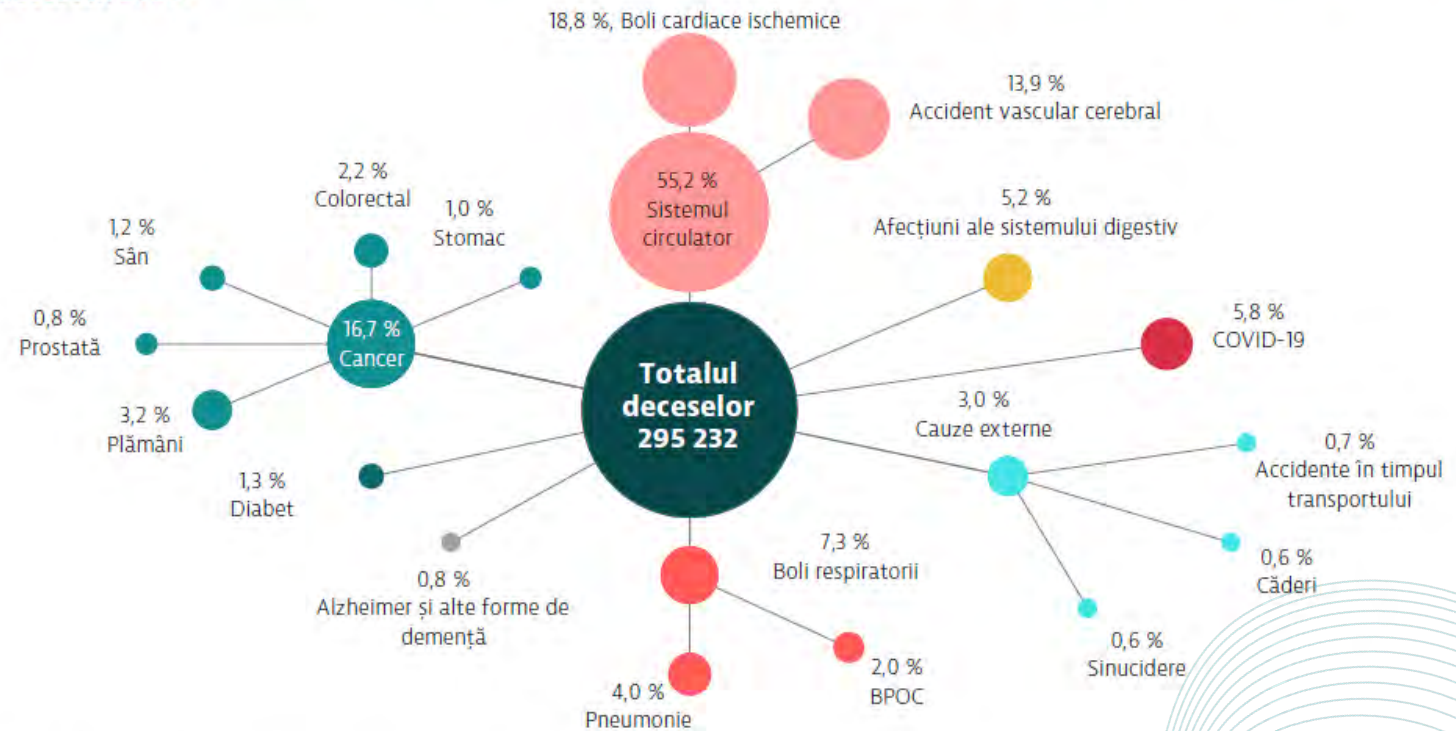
18,8 %, Boli cardiace ischemice

13,9 %
Accident vascular cerebral

55,2 %
Sistemul circulator

2,2 %
Colorectal

1,0 %
Stomac

1,2 %
Sân

5,2 %
Afecțiuni ale sistemului digestiv

0,8 %
Prostată

16,7 %
Cancer

5,8 %
COVID-19

Totalul deceselor 295 232

3,2 %
Plămâni

3,0 %
Cauze externe

0,7 %
Accidente în timpul transportului

1,3 %
Diabet

7,3 %
Boli respiratorii

0,6 %
Căderi

0,8 %
Alzheimer și alte forme de demență

0,6 %
Sinucidere

2,0 %
BPOC

4,0 %
Pneumonie